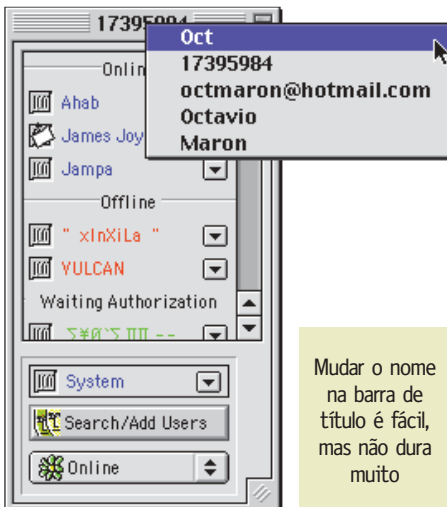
17395984

Oct
17395984
octmaron@hotmail.com
Octavio
Maron

Onlin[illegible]
Ahab
James Joy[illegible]
Jampa
Offline
" xInXiLa "
VULCAN
Waiting Authorization
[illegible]

System
Search/Add Users
Online

Mudar o nome na barra de título é fácil, mas não dura muito